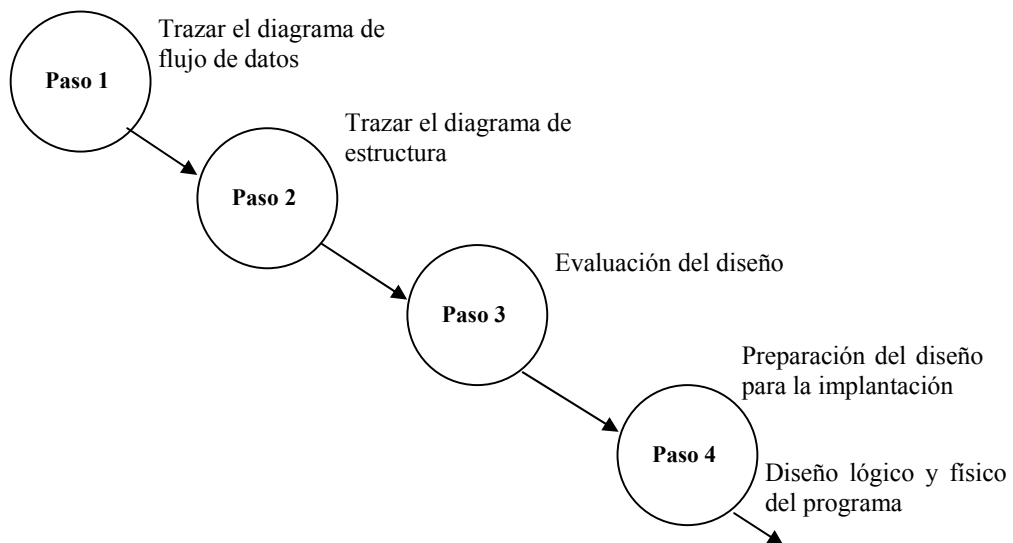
Paso 1

Trazar el diagrama de flujo de datos

Paso 2

Trazar el diagrama de estructura

Paso 3

Evaluación del diseño

Paso 4

Preparación del diseño para la implantación

Diseño lógico y físico del programa